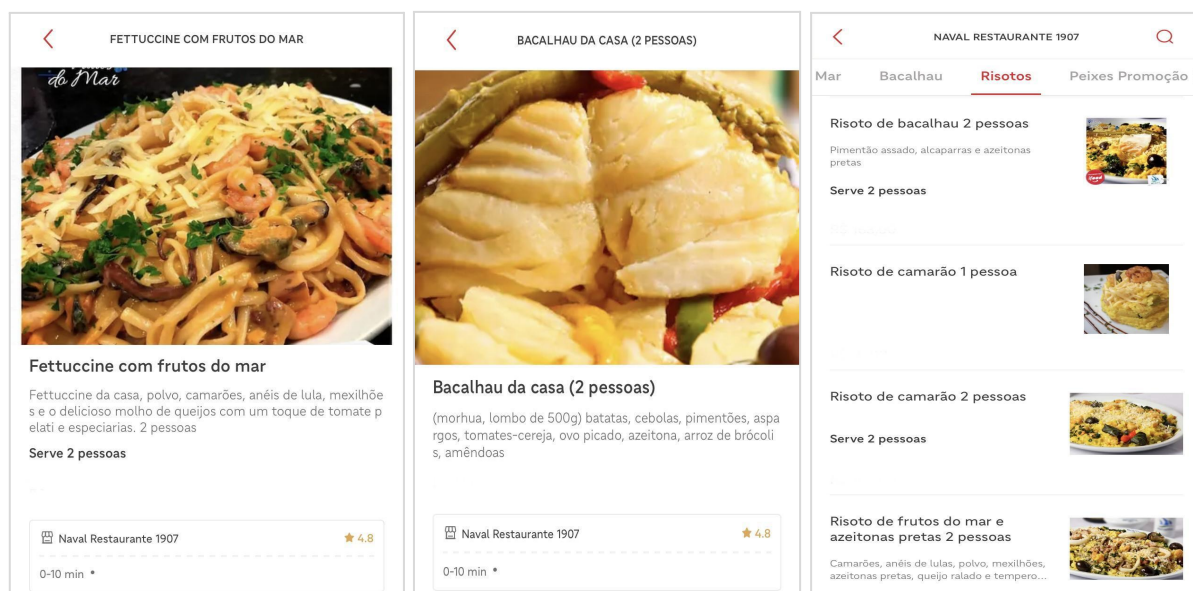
FETTUCCINE COM FRUTOS DO MAR

do Mar

Fettuccine com frutos do mar

Fettuccine da casa, polvo, camarões, anéis de lula, mexilhões e o delicioso molho de queijos com um toque de tomate pelati e especiarias. 2 pessoas

Serve 2 pessoas

Naval Restaurante 1907 4.8

0-10 min •

BACALHAU DA CASA (2 PESSOAS)

Bacalhau da casa (2 pessoas)

(morhua, lombo de 500g) batatas, cebolas, pimentões, aspargos, tomates-cereja, ovo picado, azeitona, arroz de brócolis, amêndoas

Naval Restaurante 1907 4.8

0-10 min •

NAVAL RESTAURANTE 1907

Mar Bacalhau Risotos Peixes Promoção

Risoto de bacalhau 2 pessoas

Pimentão assado, alcaparras e azeitonas pretas

Serve 2 pessoas

Risoto de camarão 1 pessoa

Risoto de camarão 2 pessoas

Serve 2 pessoas

Risoto de frutos do mar e azeitonas pretas 2 pessoas

Camarões, anéis de lulas, polvo, mexilhões, azeitonas pretas, queijo ralado e tempero...